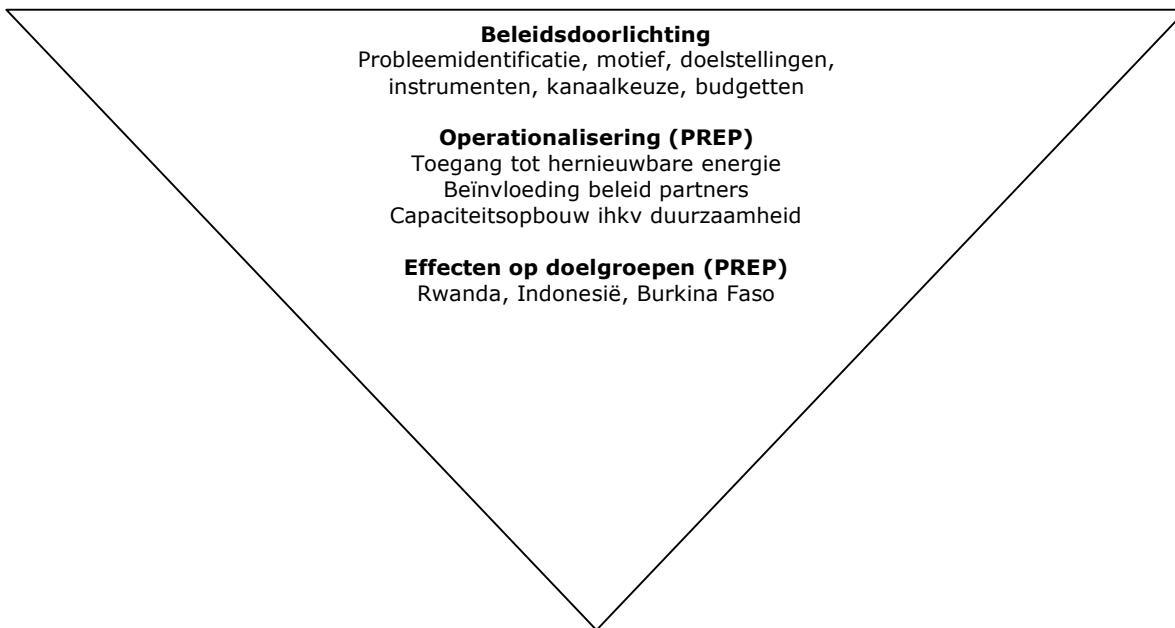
**Beleidsdoorlichting**
Probleemidentificatie, motief, doelstellingen, instrumenten, kanaalkeuze, budgetten

**Operationalisering (PREP)**
Toegang tot hernieuwbare energie
Beïnvloeding beleid partners
Capaciteitsopbouw ihkv duurzaamheid

**Effecten op doelgroepen (PREP)**
Rwanda, Indonesië, Burkina Faso